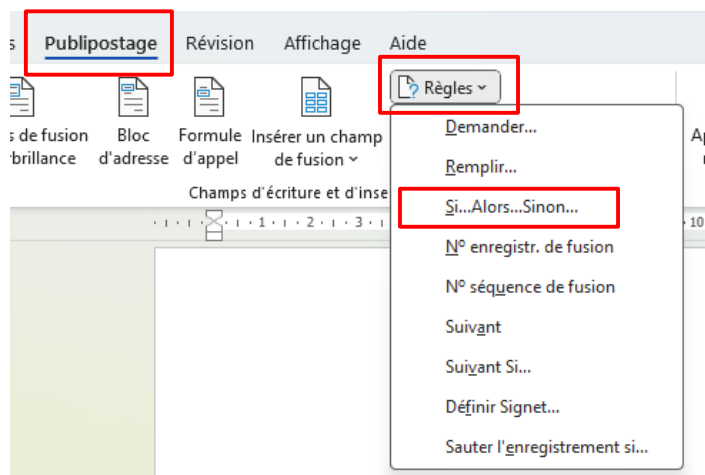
s Publipostage Révision Affichage Aide

s de fusion
rbrillance

Bloc
d'adresse

Formule
d'appel

Insérer un champ
de fusion ˅

Règles ˅

Champs d'écriture et d'inse

Demander...
Remplir...
Si...Alors...Sinon...
N° enregistr. de fusion
N° séquence de fusion
Suivant
Suivant Si...
Définir Signet...
Sauter l'enregistrement si...

· 1 · · · 1 · · · 2 · · · 3 · · · 10